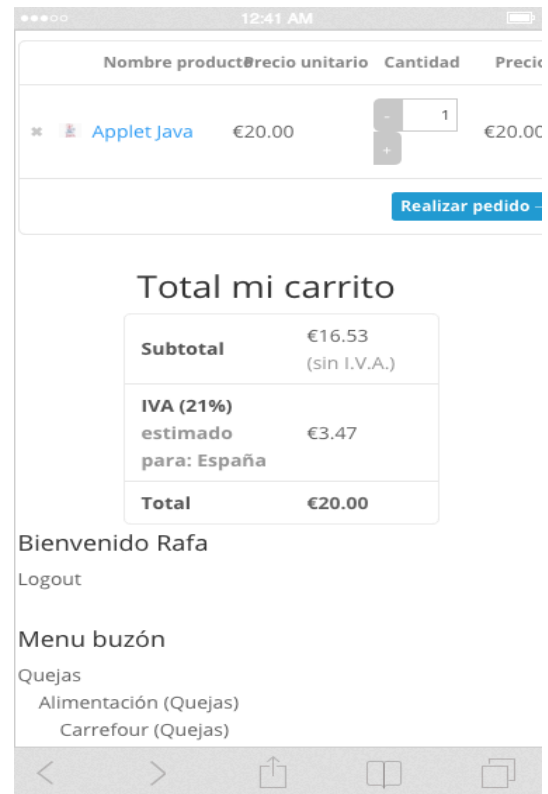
12:41 AM

| | | Nombre producto | Precio unitario | Cantidad | Precio |
|---|---|---|---|---|---|
| × | | Applet Java | €20.00 | - 1 + | €20.00 |

Realizar pedido →

Total mi carrito

| | |
|---|---|
| **Subtotal** | €16.53 (sin I.V.A.) |
| **IVA (21%)** estimado para: España | €3.47 |
| **Total** | **€20.00** |

Bienvenido Rafa

Logout

Menu buzón

Quejas

Alimentación (Quejas)

Carrefour (Quejas)